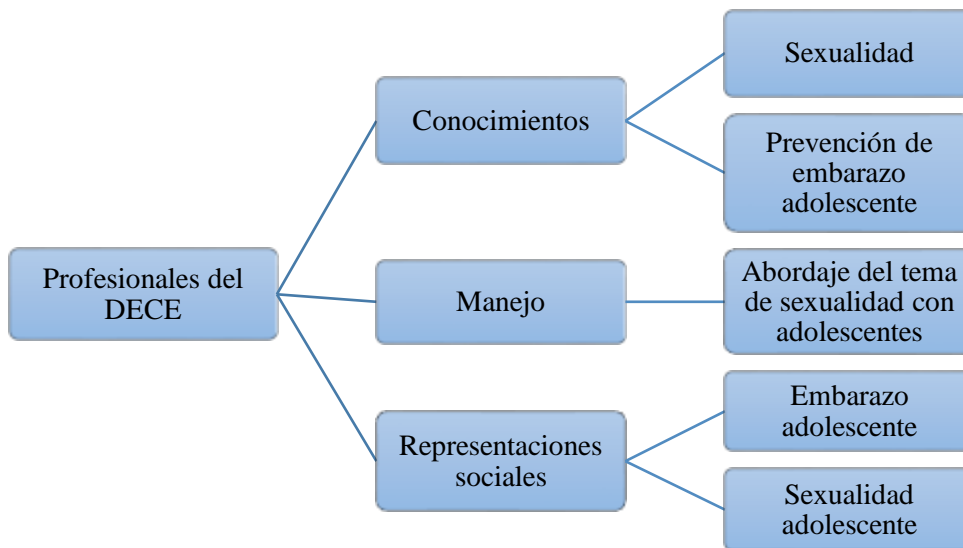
Profesionales del DECE

Conocimientos

Sexualidad

Prevención de embarazo adolescente

Manejo

Abordaje del tema de sexualidad con adolescentes

Representaciones sociales

Embarazo adolescente

Sexualidad adolescente